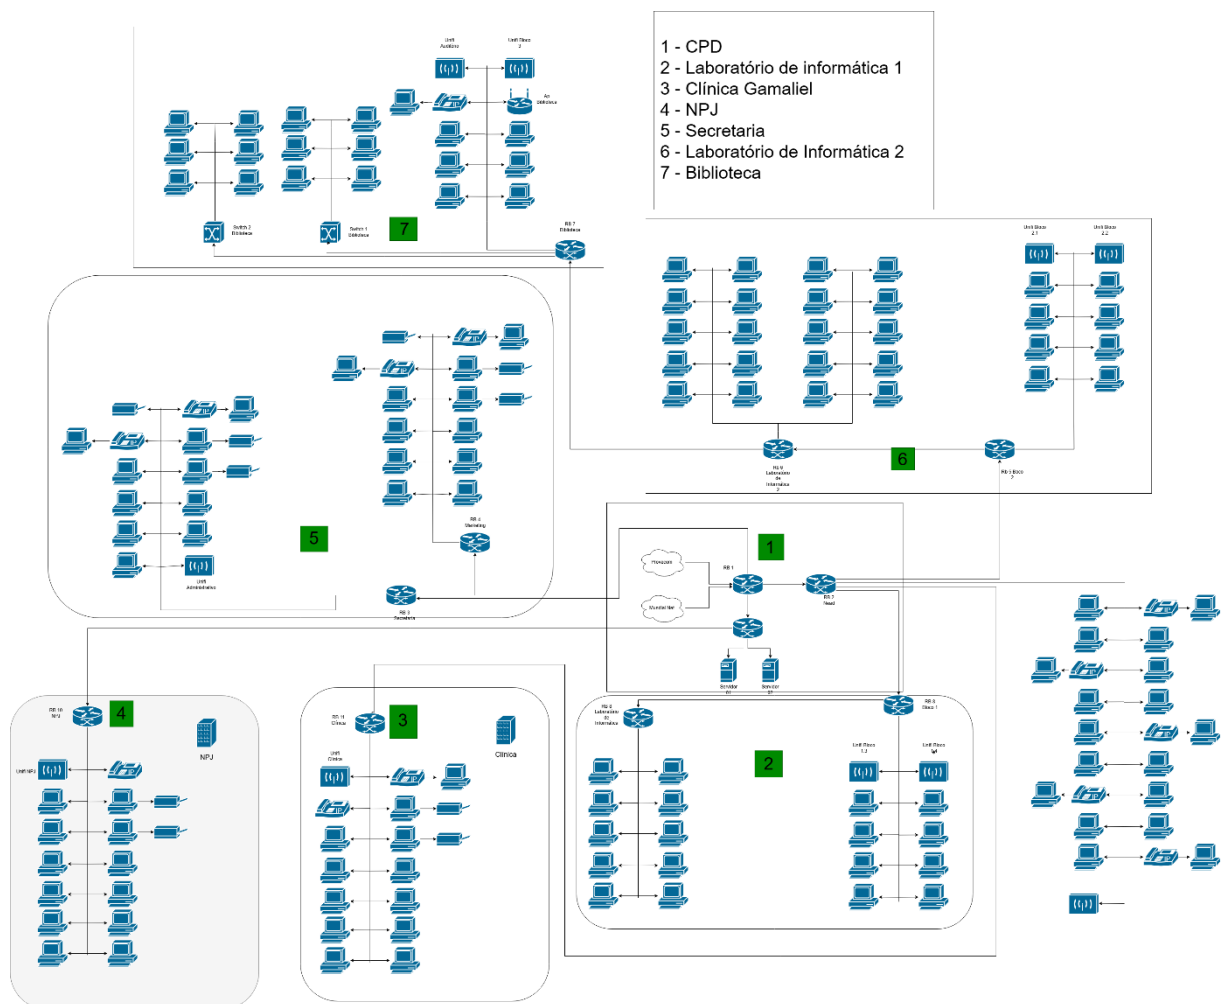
1 - CPD
2 - Laboratório de informática 1
3 - Clínica Gamaliel
4 - NPJ
5 - Secretaria
6 - Laboratório de Informática 2
7 - Biblioteca

Unifi Auditório

Unifi Bloco 2

Ap Biblioteca

Switch 2 Biblioteca

Switch 1 Biblioteca

7

RB 7 Biblioteca

Unifi Bloco 2.1

Unifi Bloco 2.2

RB 9 Laboratório de Informática 2

6

RB 5 Bloco 2

RB 4 Marketing

5

Unifi Administrativo

RB 3 Secretaria

1

Hostcom

Mundivox

RB 1

RB 2 Nead

Servidor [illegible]

Servidor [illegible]

RB 10 NPJ

4

NPJ

Unifi NPJ

RB 11 Clínica

3

Clínica

Unifi Clínica

RB 6 Laboratório de Informática

RB 8 Bloco 1

2

Unifi Bloco 1.2

Unifi Bloco 1.1